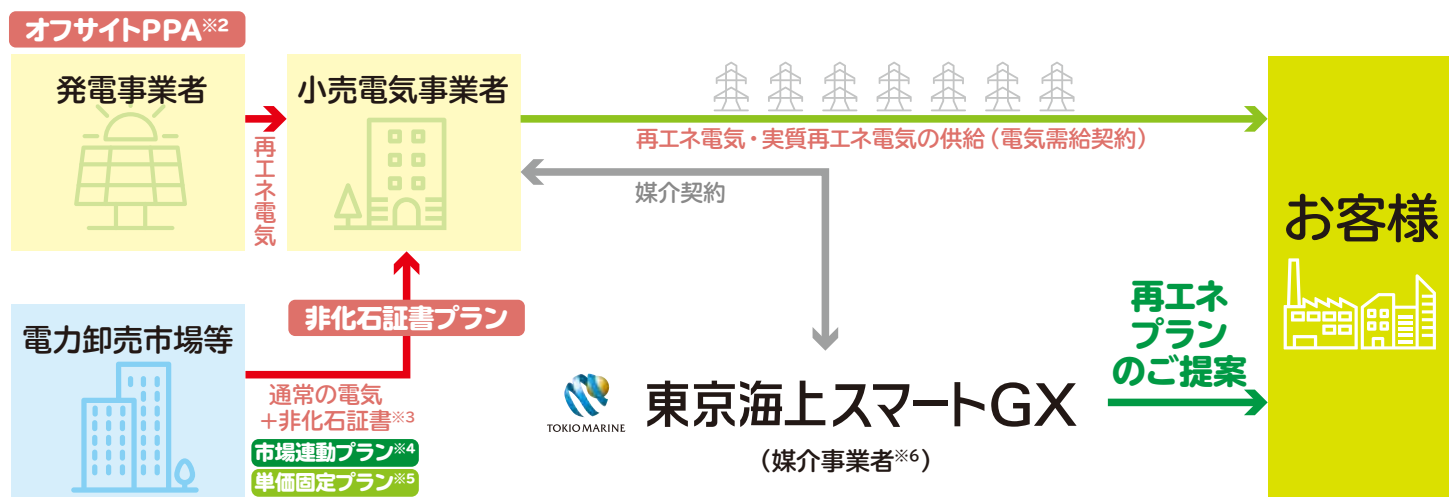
オフサイトPPA※2

発電事業者

再エネ電気

小売電気事業者

再エネ電気・実質再エネ電気の供給（電気需給契約）

媒介契約

お客様

電力卸売市場等

非化石証書プラン

通常の電気
＋非化石証書※3

市場連動プラン※4

単価固定プラン※5

TOKIO MARINE

東京海上スマートGX

（媒介事業者※6）

再エネ
プラン
のご提案